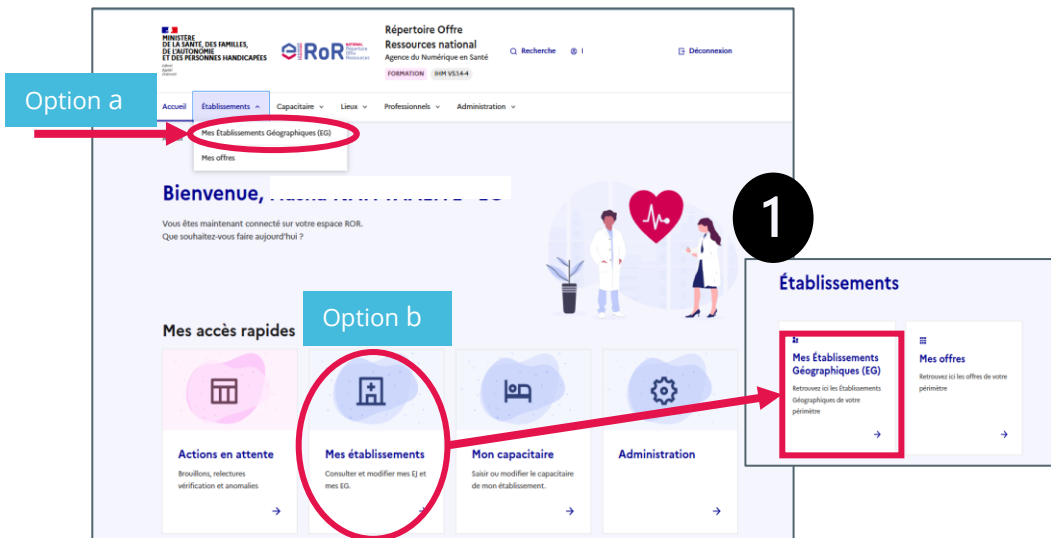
MINISTÈRE
DE LA SANTÉ, DES FAMILLES,
DE L'AUTONOMIE
ET DES PERSONNES HANDICAPÉES
Liberté
Égalité
Fraternité

RoR Répertoire Offre Ressources

Répertoire Offre Ressources national
Agence du Numérique en Santé
FORMATION IHM V5.14-4

Recherche

Déconnexion

Option a

Accueil Établissements Capacitaire Lieux Professionnels Administration

Mes Établissements Géographiques (EG)
Mes offres

Bienvenue, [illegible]

Vous êtes maintenant connecté sur votre espace ROR.
Que souhaitez-vous faire aujourd'hui ?

1

Établissements

Mes Établissements Géographiques (EG)
Retrouvez ici les Établissements Géographiques de votre périmètre

Mes offres
Retrouvez ici les offres de votre périmètre

Option b

Mes accès rapides

Actions en attente
Brouillons, relectures vérification et anomalies

Mes établissements
Consulter et modifier mes EJ et mes EG.

Mon capacitaire
Saisir ou modifier le capacitaire de mon établissement.

Administration